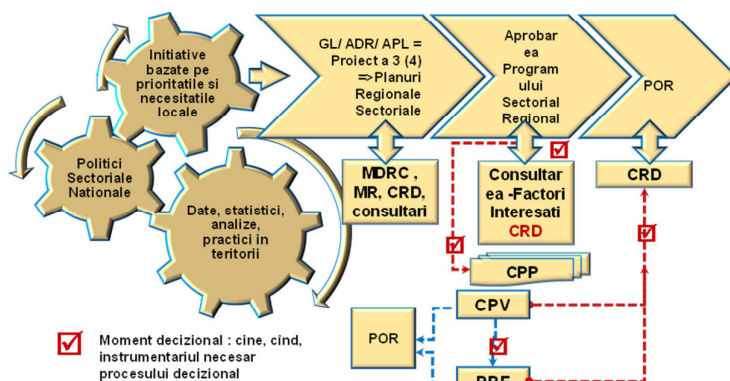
Initiative bazate pe prioritatile si necesitatile locale

Politici Sectoriale Nationale

Date, statistici, analize, practici in teritorii

GL/ ADR/ APL = Proiect a 3 (4) => Planuri Regionale Sectoriale

Aprobarea Programului Sectorial Regional

POR

MDRC , MR, CRD, consultari

Consultarea -Factori Interesati CRD

CRD

CPP

CPV

POR

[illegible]

Moment decizional : cine, cînd, instrumentariul necesar procesului decizional